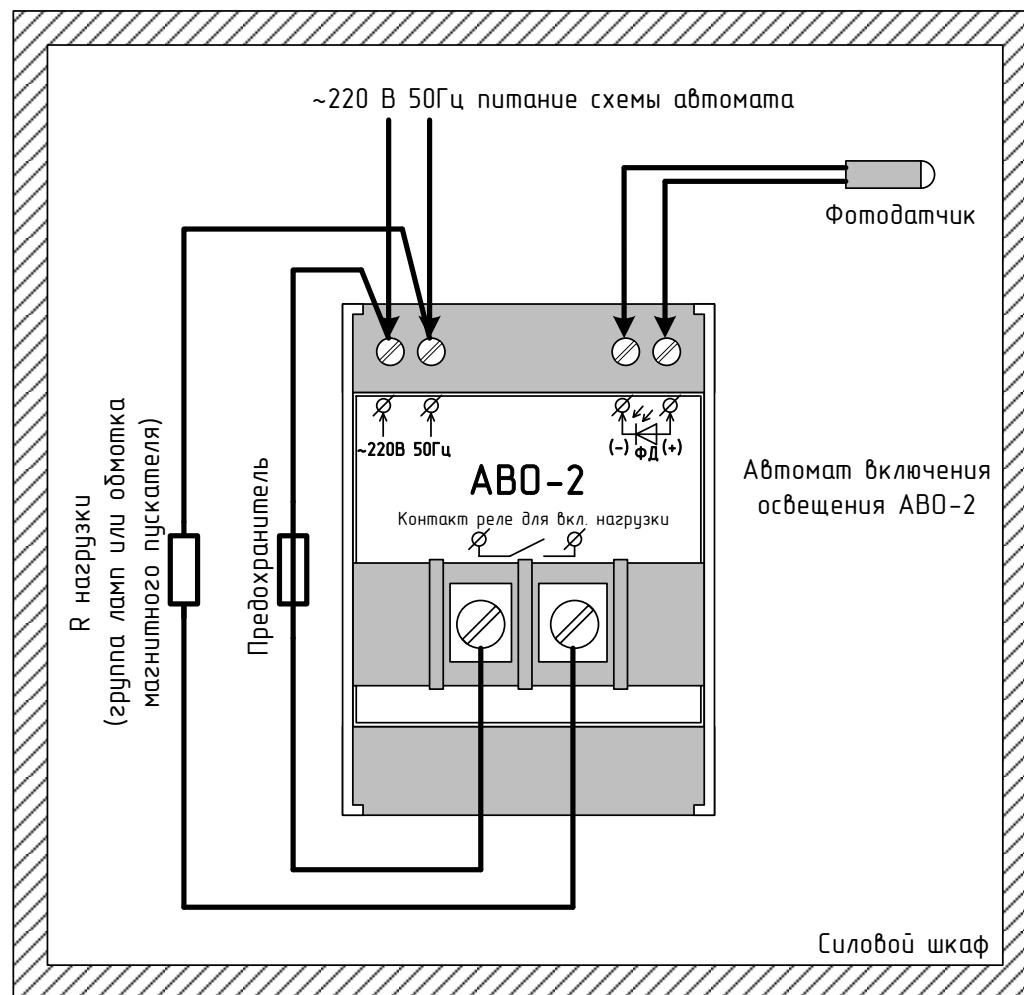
~220 В 50Гц питание схемы автомата

Фотодатчик

R нагрузки
(группа ламп или обмотка магнитного пускателя)

Предохранитель

~220В 50Гц

(-) ФД (+)

АВО-2

Контакт реле для вкл. нагрузки

Автомат включения освещения АВО-2

Силовой шкаф